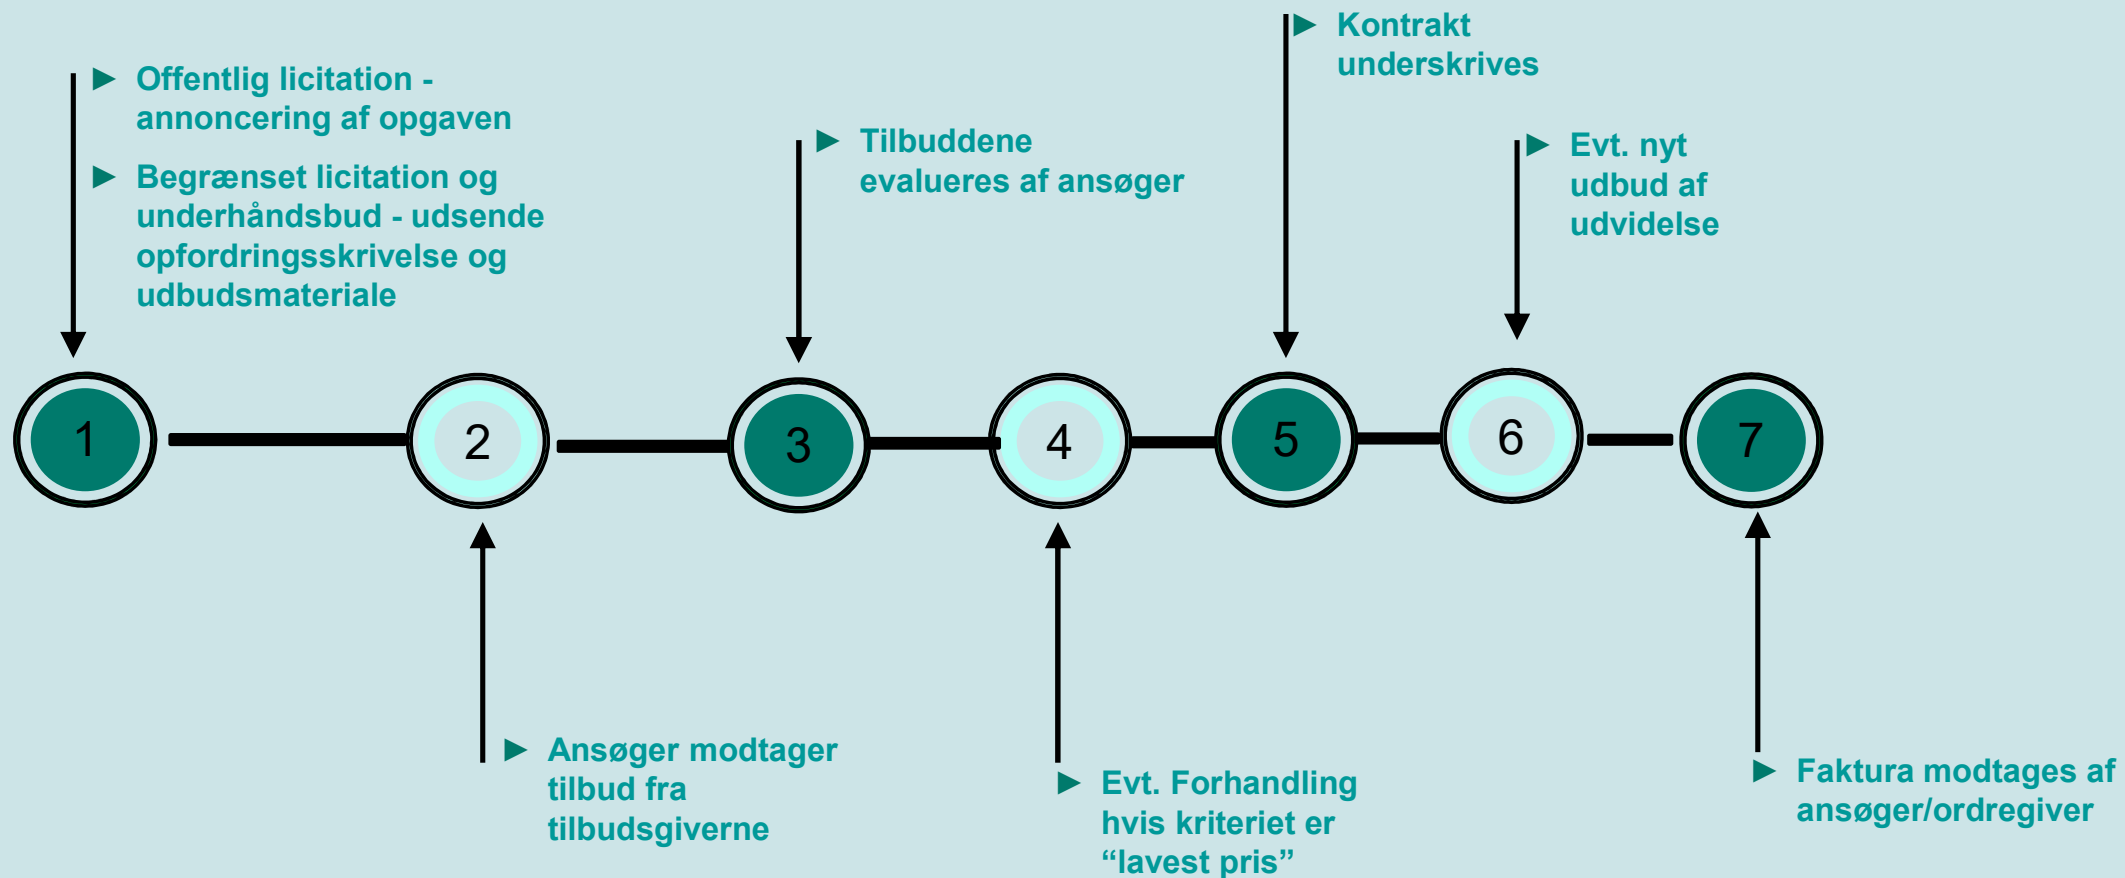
► Offentlig licitation - annoncering af opgaven

► Begrænset licitation og underhåndsbud - udsende opfordringsskrivelse og udbudsmateriale

► Tilbuddene evalueres af ansøger

► Kontrakt underskrives

► Evt. nyt udbud af udvidelse

1

2

3

4

5

6

7

► Ansøger modtager tilbud fra tilbudsgiverne

► Evt. Forhandling hvis kriteriet er “lavest pris”

► Faktura modtages af ansøger/ordregiver